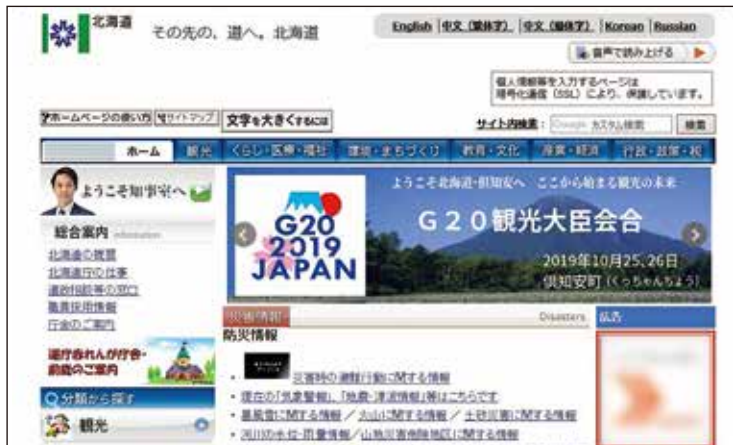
北海道 その先の、道へ。北海道

English | 中文（繁体字） | 中文（簡体字） | Korean | Russian

音声で読み上げる

個人情報等を入力するページは暗号化通信（SSL）により、保護しています。

ホームページの使い方 | サイトマップ | 文字を大きくするには

サイト内検索： Google カスタム検索 | 検索

ホーム | 観光 | くらし・医療・福祉 | 環境・まちづくり | 教育・文化 | 産業・経済 | 行政・政策・税

ようこそ知事室へ

総合案内 information

北海道の概要
北海道庁の仕事
道政相談等の窓口
職員採用情報
庁舎のご案内

道庁赤れんが庁舎・前庭のご案内

分類から探す

観光

ようこそ北海道・倶知安へ ここから始まる観光の未来

G20 2019 JAPAN

G20観光大臣会合

2019年10月25、26日
倶知安町（くっちゃんちょう）

災害情報 Disasters

防災情報

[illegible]

災害時の避難行動に関する情報
現在の「気象警報」、「地震・津波情報」等はこちらです
暴風雪に関する情報 / 大雨に関する情報 / 土砂災害に関する情報
河川の水位・雨量情報 / 山地災害危険地区に関する情報

広告